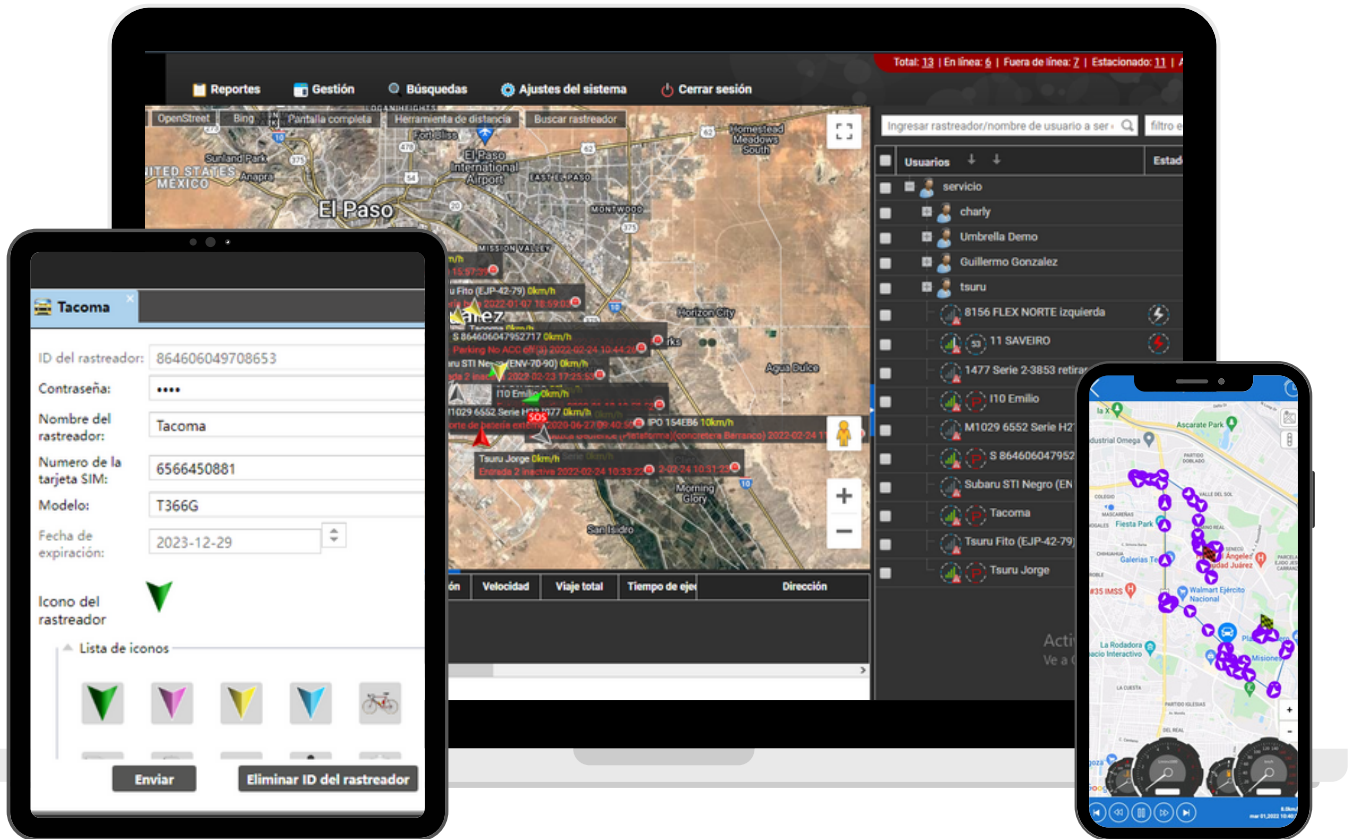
Total: 13 | En línea: 6 | Fuera de línea: 7 | Estacionado: 11 | A

Reportes
Gestión
Búsquedas
Ajustes del sistema
Cerrar sesión

OpenStreet
Bing
Pantalla completa
Herramienta de distancia
Buscar rastreador

El Paso
El Paso International Airport
Fort Bliss
Sunland Park
UNITED STATES
MEXICO
Anapra
MONTWOOD
MISSION VALLEY
EASTLAKE
Homestead Meadows South
Horizon City
Agua Dulce
Morning Glory
San Isidro

Tacoma 0km/h
S 864606047952717 0km/h
Parking No ACC 2022-02-24 10:44:28
Subaru STI Negro (ENV-70-90)
Entrada 2 inactiva 2022-02-23 17:25:33
I10 Emilio 0km/h
M1029 6552 Serie H27 H77 0km/h
Corte de batería externa 2020-06-27 09:40:58
SOS
IPO 154EB6 10km/h
Tsuru Fito (EJP-42-79) 0km/h
Tsuru Jorge 0km/h
Entrada 2 inactiva 2022-02-24 10:33:22
2-02-24 10:31:23

Velocidad
Viaje total
Tiempo de eje
Dirección

Ingresar rastreador/nombre de usuario a ser
filtro e
Usuarios
Estad
servicio
charly
Umbrella Demo
Guillermo Gonzalez
tsuru
8156 FLEX NORTE izquierda
53
11 SAVEIRO
1477 Serie 2-3853 retira
I10 Emilio
M1029 6552 Serie H2
S 864606047952
Subaru STI Negro (EN
Tacoma
Tsuru Fito (EJP-42-79)
Tsuru Jorge
Acti
Ve a

Tacoma
ID del rastreador:
864606049708653
Contraseña:
••••
Nombre del rastreador:
Tacoma
Numero de la tarjeta SIM:
6566450881
Modelo:
T366G
Fecha de expiración:
2023-12-29
Icono del rastreador
Lista de iconos
Enviar
Eliminar ID del rastreador

Industrial Omega
Ascarate Park
Fiesta Park
Galerías Te
Ángeles
Ciudad Juárez
Walmart Ejército Nacional
#35 IMSS
La Rodadora
Espacio Interactivo
Misiones
LA CUESTA